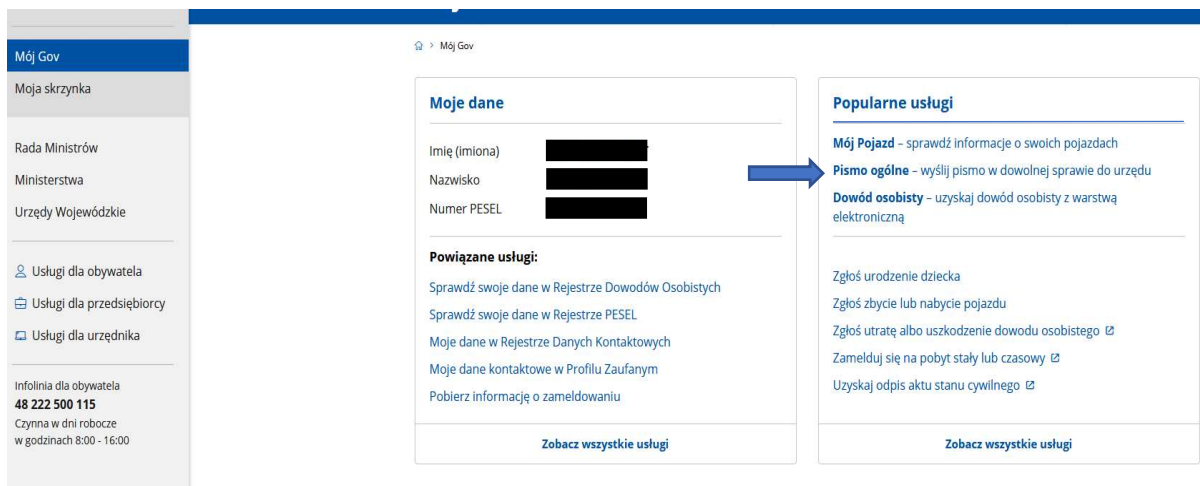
Mój Gov

Moja skrzynka

Rada Ministrów

Ministerstwa

Urzędy Wojewódzkie

Usługi dla obywatela

Usługi dla przedsiębiorcy

Usługi dla urzędnika

Infolinia dla obywatela
48 222 500 115
Czynna w dni robocze
w godzinach 8:00 - 16:00

> Mój Gov

Moje dane

Imię (imiona)

Nazwisko

Numer PESEL

Powiązane usługi:

Sprawdź swoje dane w Rejestrze Dowodów Osobistych

Sprawdź swoje dane w Rejestrze PESEL

Moje dane w Rejestrze Danych Kontaktowych

Moje dane kontaktowe w Profilu Zaufanym

Pobierz informację o zameldowaniu

Zobacz wszystkie usługi

Popularne usługi

Mój Pojazd – sprawdź informacje o swoich pojazdach

Pismo ogólne – wyślij pismo w dowolnej sprawie do urzędu

Dowód osobisty – uzyskaj dowód osobisty z warstwą elektroniczną

Zgłoś urodzenie dziecka

Zgłoś zbycie lub nabycie pojazdu

Zgłoś utratę albo uszkodzenie dowodu osobistego

Zamelduj się na pobyt stały lub czasowy

Uzyskaj odpis aktu stanu cywilnego

Zobacz wszystkie usługi